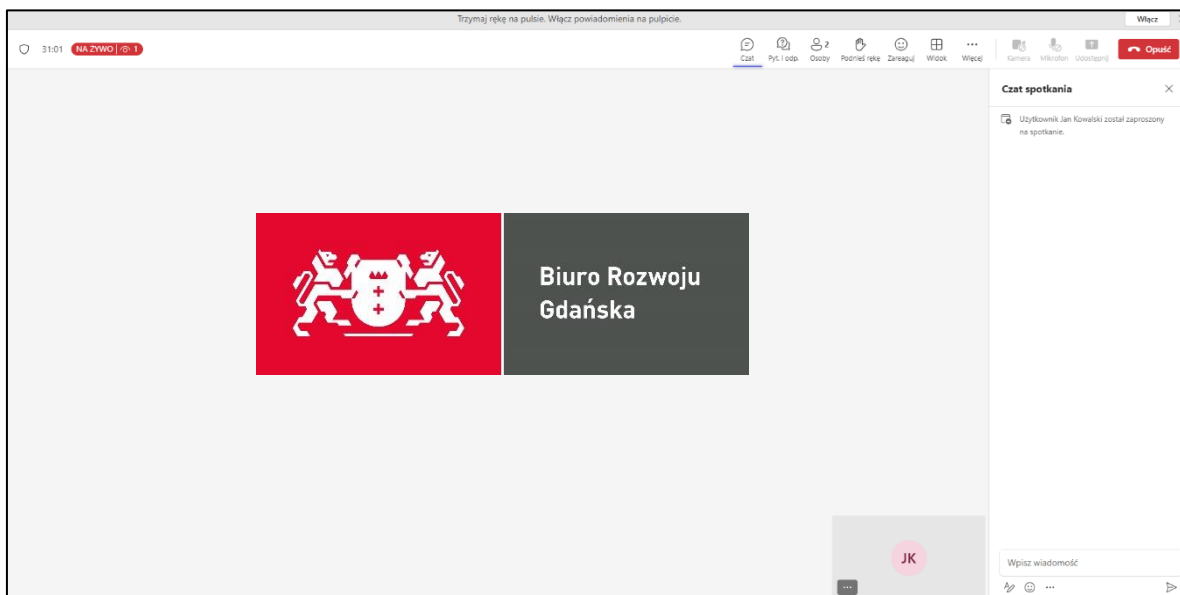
Trzymaj rękę na pulsie. Włącz powiadomienia na pulpicie.

Włącz

31:01 NA ŻYWO 1

Czat Pyt. i odp. Osoby 2 Podnieś rękę Zareaguj Widok Więcej Kamera Mikrofon Udostępnij Opuść

Czat spotkania

Użytkownik Jan Kowalski został zaproszony na spotkanie.

Biuro Rozwoju Gdańska

JK

Wpisz wiadomość